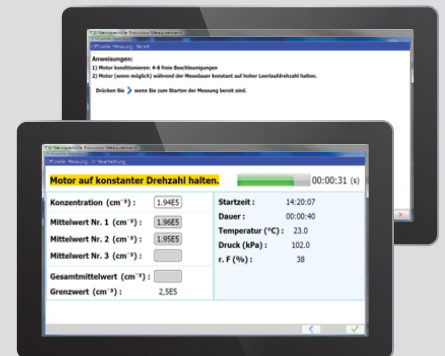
TÜ Nanopartikel Emission Messungen

Offizielle Messung: Bereit

Anweisungen:

1) Motor konditionieren: 4-6 freie Beschleunigungen

2) Motor (wenn möglich) während der Messdauer konstant auf hoher Leerlaufdrehzahl halten.

Drücken Sie > wenn Sie zum Starten der Messung bereit sind.

TÜ Nanopartikel Emission Messungen

Offizielle Messung: In Bearbeitung

Motor auf konstanter Drehzahl halten.

00:00:31 (s)

| | | | |
|---|---|---|---|
| Konzentration (cm⁻³) : | 1.94E5 | Startzeit : | 14:20:07 |
| Mittelwert Nr. 1 (cm⁻³) : | 1.96E5 | Dauer : | 00:00:40 |
| Mittelwert Nr. 2 (cm⁻³) : | 1.95E5 | Temperatur (°C) : | 23.0 |
| Mittelwert Nr. 3 (cm⁻³) : | | Druck (kPa) : | 102.0 |
| Gesamtmittelwert (cm⁻³) : | | r. F (%) : | 38 |
| Grenzwert (cm⁻³) : | 2,5E5 | | |